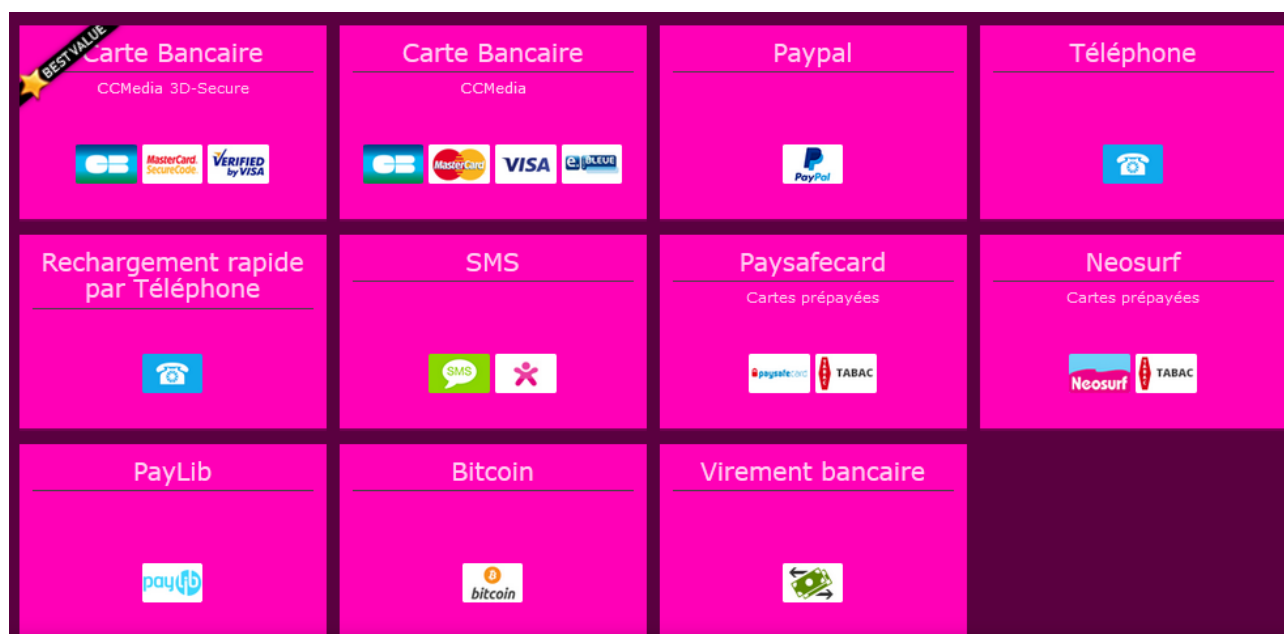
BEST VALUE
Carte Bancaire
CCMedia 3D-Secure
CB MasterCard. SecureCode. VERIFIED by VISA

Carte Bancaire
CCMedia
CB MasterCard VISA e-BLEUE

Paypal
PayPal

Téléphone

Rechargement rapide par Téléphone

SMS
SMS

Paysafecard
Cartes prépayées
paysafecard TABAC

Neosurf
Cartes prépayées
Neosurf TABAC

PayLib
paylib

Bitcoin
bitcoin

Virement bancaire